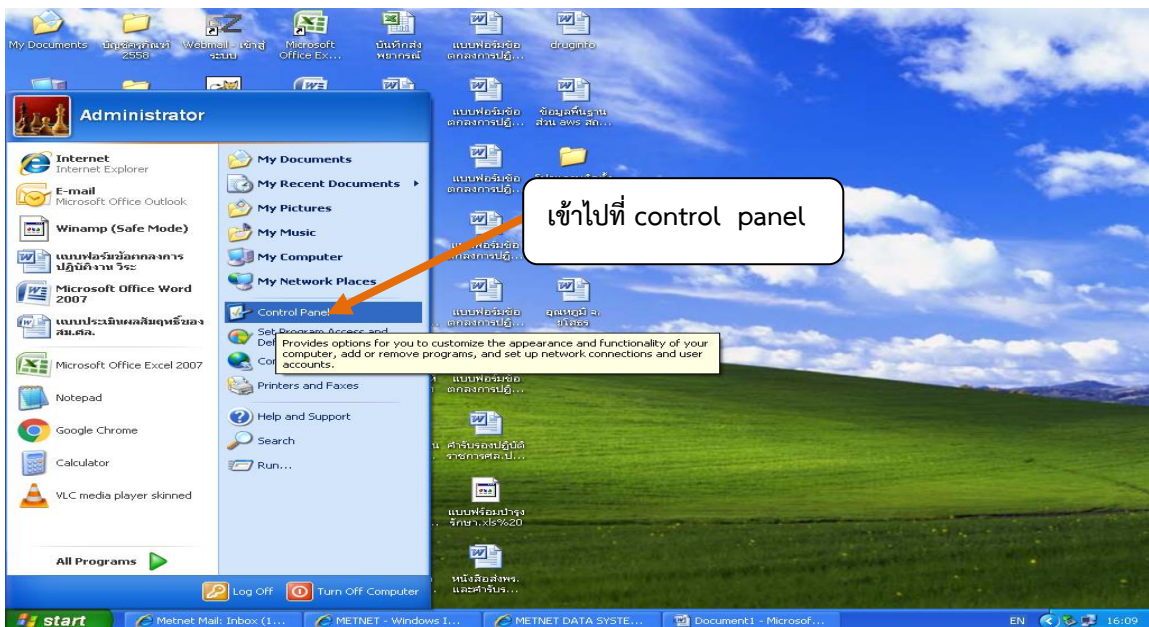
My Documents

บัญชีครุภัณฑ์ 2558

Webmail - เข้าสู่ระบบ

Microsoft Office Ex...

บันทึกส่งพยากรณ์

แบบฟอร์มข้อตกลงการปฏิ...

druginfo

แบบฟอร์มข้อตกลงการปฏิ...

ข้อมูลพื้นฐานส่วน aws สถ...

แบบฟอร์มข้อตกลงการปฏิ...

แบบฟอร์มข้อตกลงการปฏิ...

แบบฟอร์มข้อตกลงการปฏิ...

อุณหภูมิ จ. ชัยภูมิ

แบบฟอร์มข้อตกลงการปฏิ...

คำรับรองปฏิบัติราชการศล.ป...

แบบฟอร์มบำรุงรักษา.xls%20

หนังสือส่งพร. และคำรับร...

Administrator

Internet
Internet Explorer

E-mail
Microsoft Office Outlook

Winamp (Safe Mode)

แบบฟอร์มข้อตกลงการปฏิบัติงาน วีระ

Microsoft Office Word 2007

แบบประเมินผลสัมฤทธิ์ของ สม.ศล.

Microsoft Office Excel 2007

Notepad

Google Chrome

Calculator

VLC media player skinned

All Programs

My Documents

My Recent Documents

My Pictures

My Music

My Computer

My Network Places

Control Panel

Set Program Access and Def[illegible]

Co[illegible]

Printers and Faxes

Help and Support

Search

Run...

Provides options for you to customize the appearance and functionality of your computer, add or remove programs, and set up network connections and user accounts.

เข้าไปที่ control panel

Log Off

Turn Off Computer

start

Metnet Mail: Inbox (1...

METNET - Windows I...

METNET DATA SYSTE...

Document1 - Microsof...

EN

16:09